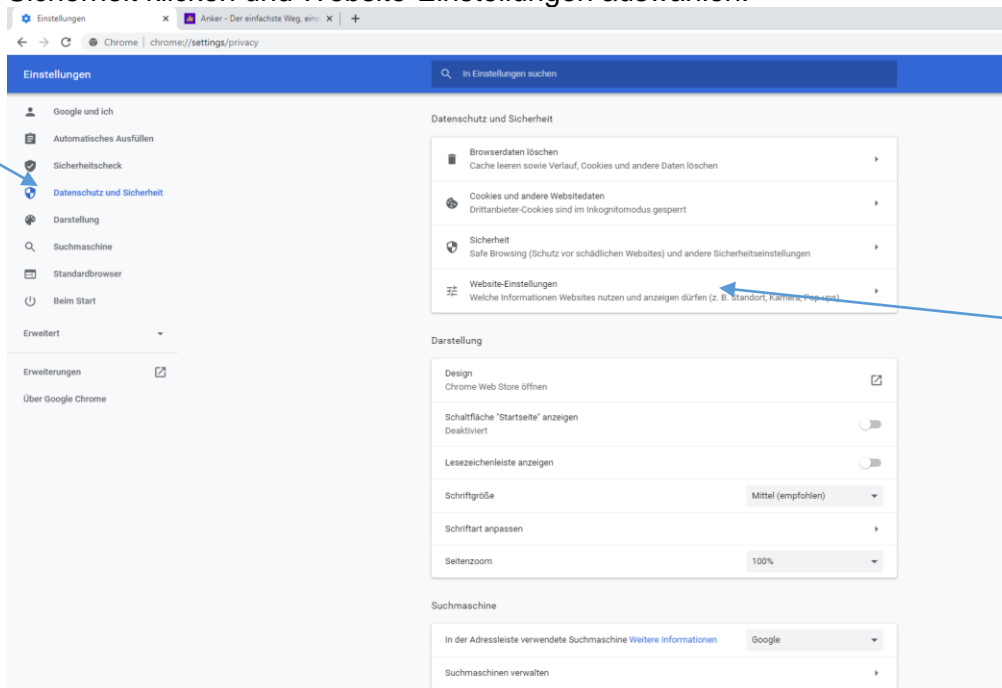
Sicherheit klicken und Website-Einstellungen auswählen.

Einstellungen ×
Anker - Der einfachste Weg, eine ×
+

Chrome | chrome://settings/privacy

Einstellungen

In Einstellungen suchen

Google und ich
Automatisches Ausfüllen
Sicherheitscheck
Datenschutz und Sicherheit
Darstellung
Suchmaschine
Standardbrowser
Beim Start

Erweitert

Erweiterungen
Über Google Chrome

Datenschutz und Sicherheit

Browserdaten löschen
Cache leeren sowie Verlauf, Cookies und andere Daten löschen

Cookies und andere Websitedaten
Drittanbieter-Cookies sind im Inkognitomodus gesperrt

Sicherheit
Safe Browsing (Schutz vor schädlichen Websites) und andere Sicherheitseinstellungen

Website-Einstellungen
Welche Informationen Websites nutzen und anzeigen dürfen (z. B. Standort, Kamera, Pop-ups)

Darstellung

Design
Chrome Web Store öffnen

Schaltfläche "Startseite" anzeigen
Deaktiviert

Lesezeichenleiste anzeigen

Schriftgröße
Mittel (empfohlen)

Schriftart anpassen

Seitenzoom
100%

Suchmaschine

In der Adressleiste verwendete Suchmaschine Weitere Informationen
Google

Suchmaschinen verwalten